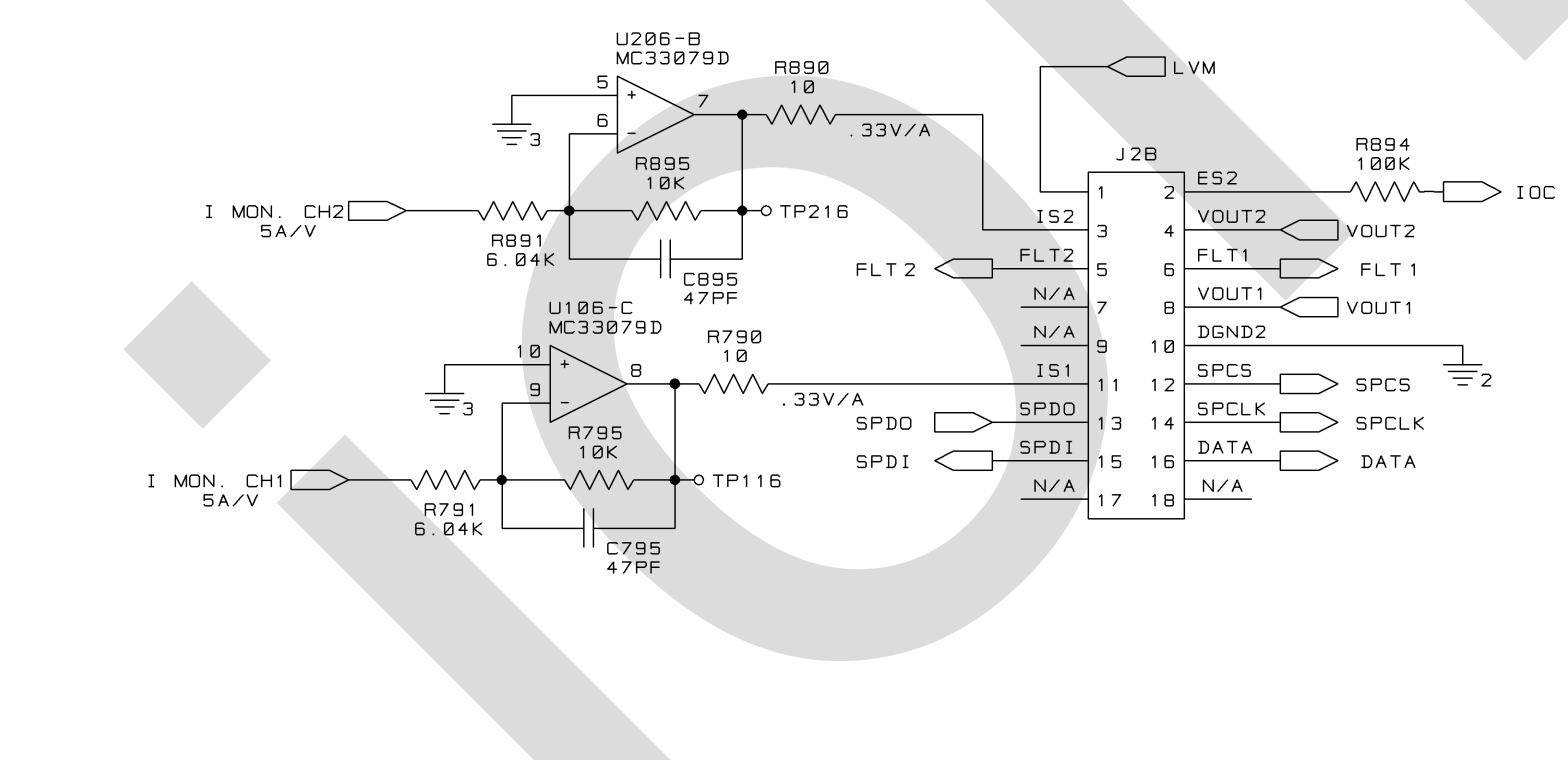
U206-B
MC33079D
5
+
6
-
7
3
R890
10
.33V/A
LVM
R895
10K
TP216
I MON. CH2
5A/V
R891
6.04K
C895
47PF
J2B
1 2 ES2
R894
100K
IOC
IS2 3 4 VOUT2
VOUT2
FLT2
FLT2 5 6 FLT1
FLT1
N/A 7 8 VOUT1
VOUT1
N/A 9 10 DGND2
2
U106-C
MC33079D
10
+
9
-
8
3
R790
10
.33V/A
IS1 11 12 SPCS
SPCS
SPDO
SPDO 13 14 SPCLK
SPCLK
SPDI
SPDI 15 16 DATA
DATA
N/A 17 18 N/A
R795
10K
TP116
I MON. CH1
5A/V
R791
6.04K
C795
47PF